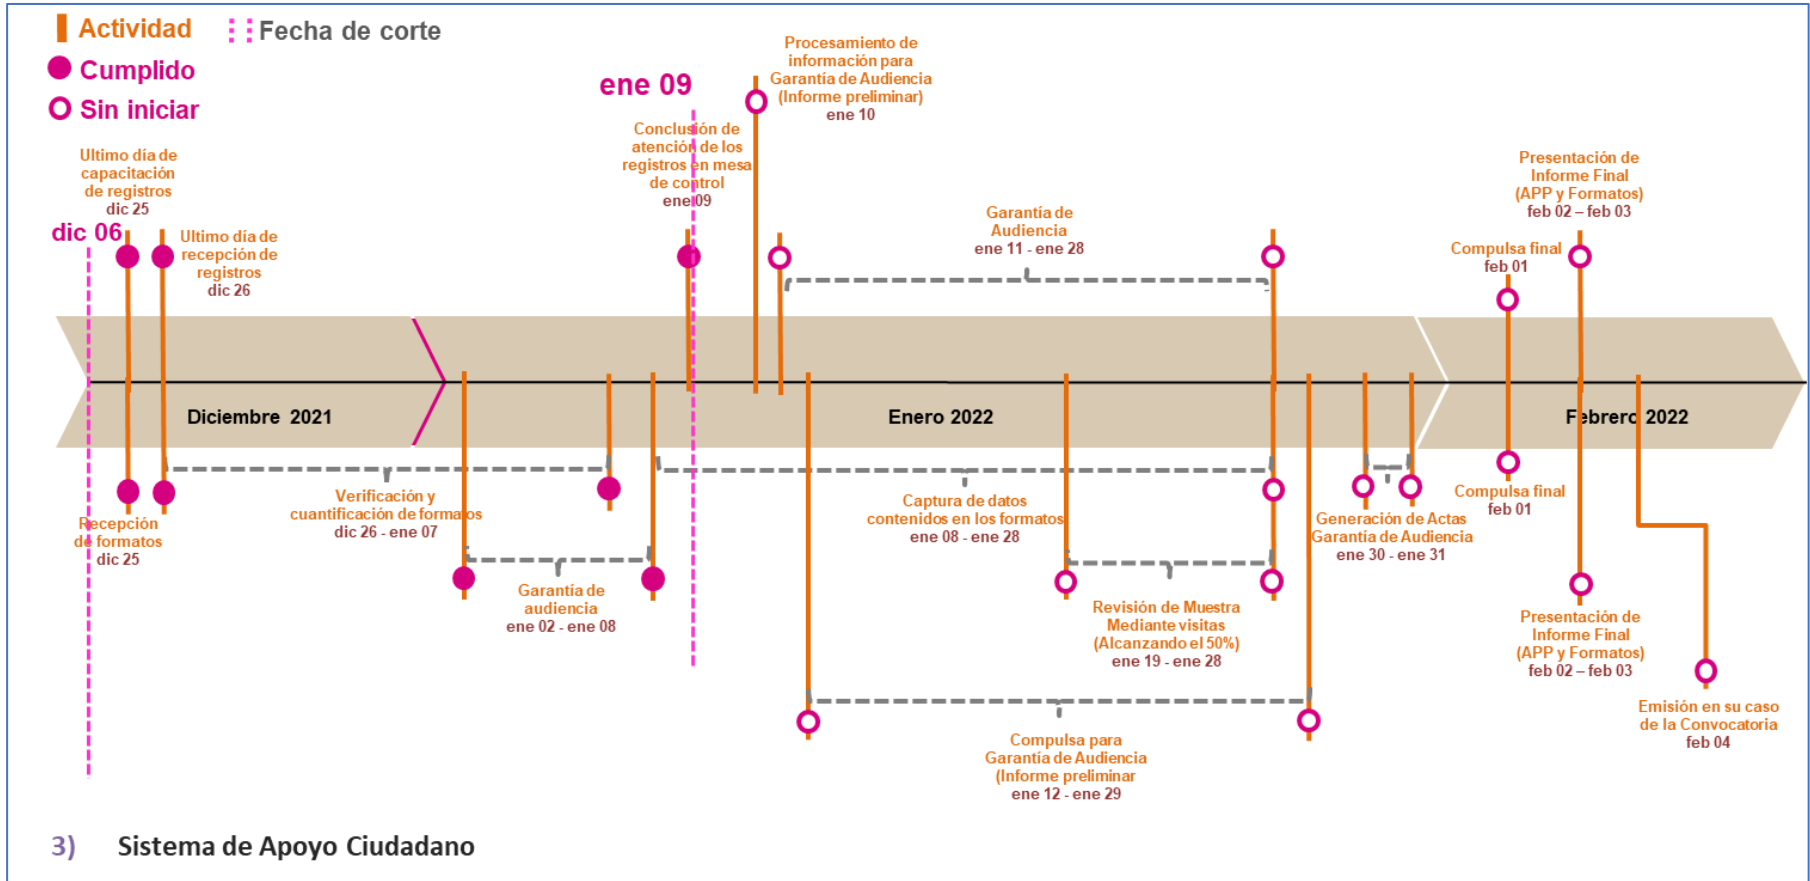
Actividad
Fecha de corte
Cumplido
Sin iniciar

ene 09

Procesamiento de información para Garantía de Audiencia (Informe preliminar)
ene 10

Ultimo día de capacitación de registros
dic 25

dic 06

Ultimo día de recepción de registros
dic 26

Conclusión de atención de los registros en mesa de control
ene 09

Garantía de Audiencia
ene 11 - ene 28

Presentación de Informe Final (APP y Formatos)
feb 02 – feb 03

Compulsa final
feb 01

Diciembre 2021

Enero 2022

Febrero 2022

Recepción de formatos
dic 25

Verificación y cuantificación de formatos
dic 26 - ene 07

Garantía de audiencia
ene 02 - ene 08

Captura de datos contenidos en los formatos
ene 08 - ene 28

Generación de Actas Garantía de Audiencia
ene 30 - ene 31

Compulsa final
feb 01

Revisión de Muestra Mediante visitas (Alcanzando el 50%)
ene 19 - ene 28

Presentación de Informe Final (APP y Formatos)
feb 02 – feb 03

Emisión en su caso de la Convocatoria
feb 04

Compulsa para Garantía de Audiencia (Informe preliminar
ene 12 - ene 29

3) Sistema de Apoyo Ciudadano